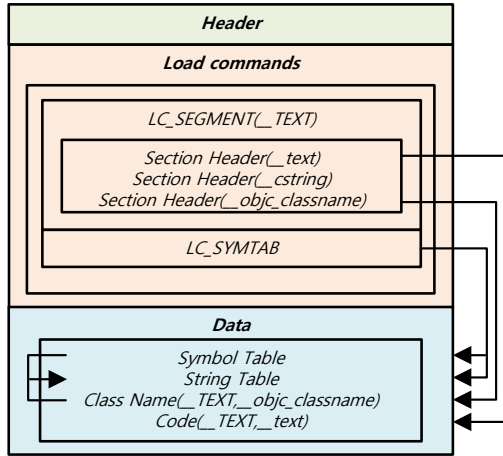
Header

Load commands

LC_SEGMENT(__TEXT)

Section Header(__text)
Section Header(__cstring)
Section Header(__objc_classname)

LC_SYMTAB

Data

Symbol Table
String Table
Class Name(__TEXT,__objc_classname)
Code(__TEXT,__text)